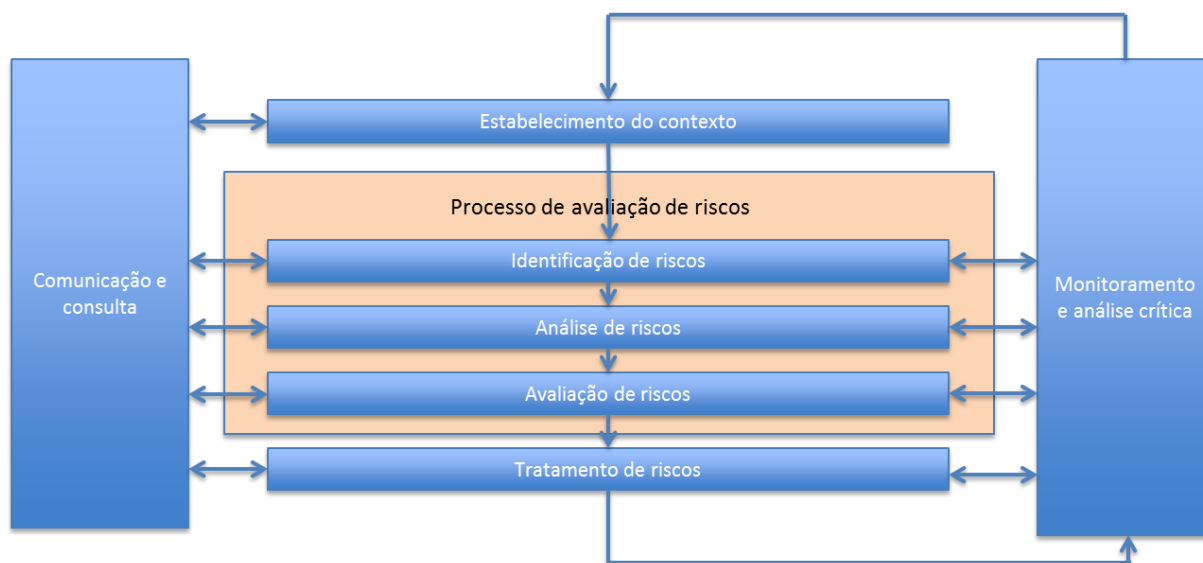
Comunicação e consulta

Estabelecimento do contexto

Processo de avaliação de riscos

Identificação de riscos

Análise de riscos

Avaliação de riscos

Tratamento de riscos

Monitoramento e análise crítica